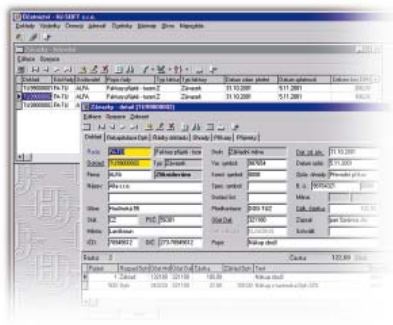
Účetnictví - AV SOFT s.r.o.

Doklady Výstupy Číselníky Správa Nástroje Okna Nápověda

Záznamy - Seznam

Editace Seznam

| Doklad | Kniha | Evidence | Popis řady | Typ faktury | Typ faktury | Datum uskut. plnění | Datum splatnosti | Celkem bez DPH |
|---|---|---|---|---|---|---|---|---|
| TU29000001 | FA-TU | ALFA | Faktury přijaté - tuzem | Z | Závazek | 31.10.2001 | 5.11.2001 | |
| TU29000002 | FA-TU | ALFA | Faktury přijaté - tuzem | Z | Závazek | 31.10.2001 | 5.11.2001 | |
| TU29000003 | FA-TU | ALFA | Faktury přijaté - tuzem | Z | Závazek | 31.10.2001 | 5.11.2001 | |

Záznamy - detail [TU29000003]

Editace Seznam Záznam

Doklad Rekapitulace Dph Řádky dokladu Vazby Přílohy Poznámky

| Kniha | ALFA | Faktury přijaté - tuze | Stav | Základní měna | Dat. uskutečnění | 31.10.2001 |
|---|---|---|---|---|---|---|
| Doklad | TU29000003 | Typ | Závazek | Var. symbol | 567654 | Datum splatnosti | 5.11.2001 |
| Firma | ALFA | Zákazníkem | Konst. symbol | 0008 | Způsob úhrady | Převodní příkaz |
| Název | Alfa s.r.o. | | Spec. symbol | | Č. účtu | 56354321 |
| | | | Dodací list | | Měna | |
| Ulice | Hadlecká 99 | | Předkontace | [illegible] | Celk. částka | |
| Stát | CZ | PSČ 56301 | Číslo Dph | 321100 | Zakázka | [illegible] |
| Město | Lanškroun | | Číslo účtu | 321100 | Středisko | |
| IČO | 76545612 | DIČ 273-76545612 | Popis | Nákup zboží | | |

Stavba 1 Částka 123,00

| Popis | Kopat. Číslo | Stát-Akt | Stát Dal | Částka | Zákl. Částka | Text |
|---|---|---|---|---|---|---|
| | | 321100 | 321100 | 100 | | Nákup zboží |
| | | 321100 | 321100 | | | Nákup s kontrolou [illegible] |